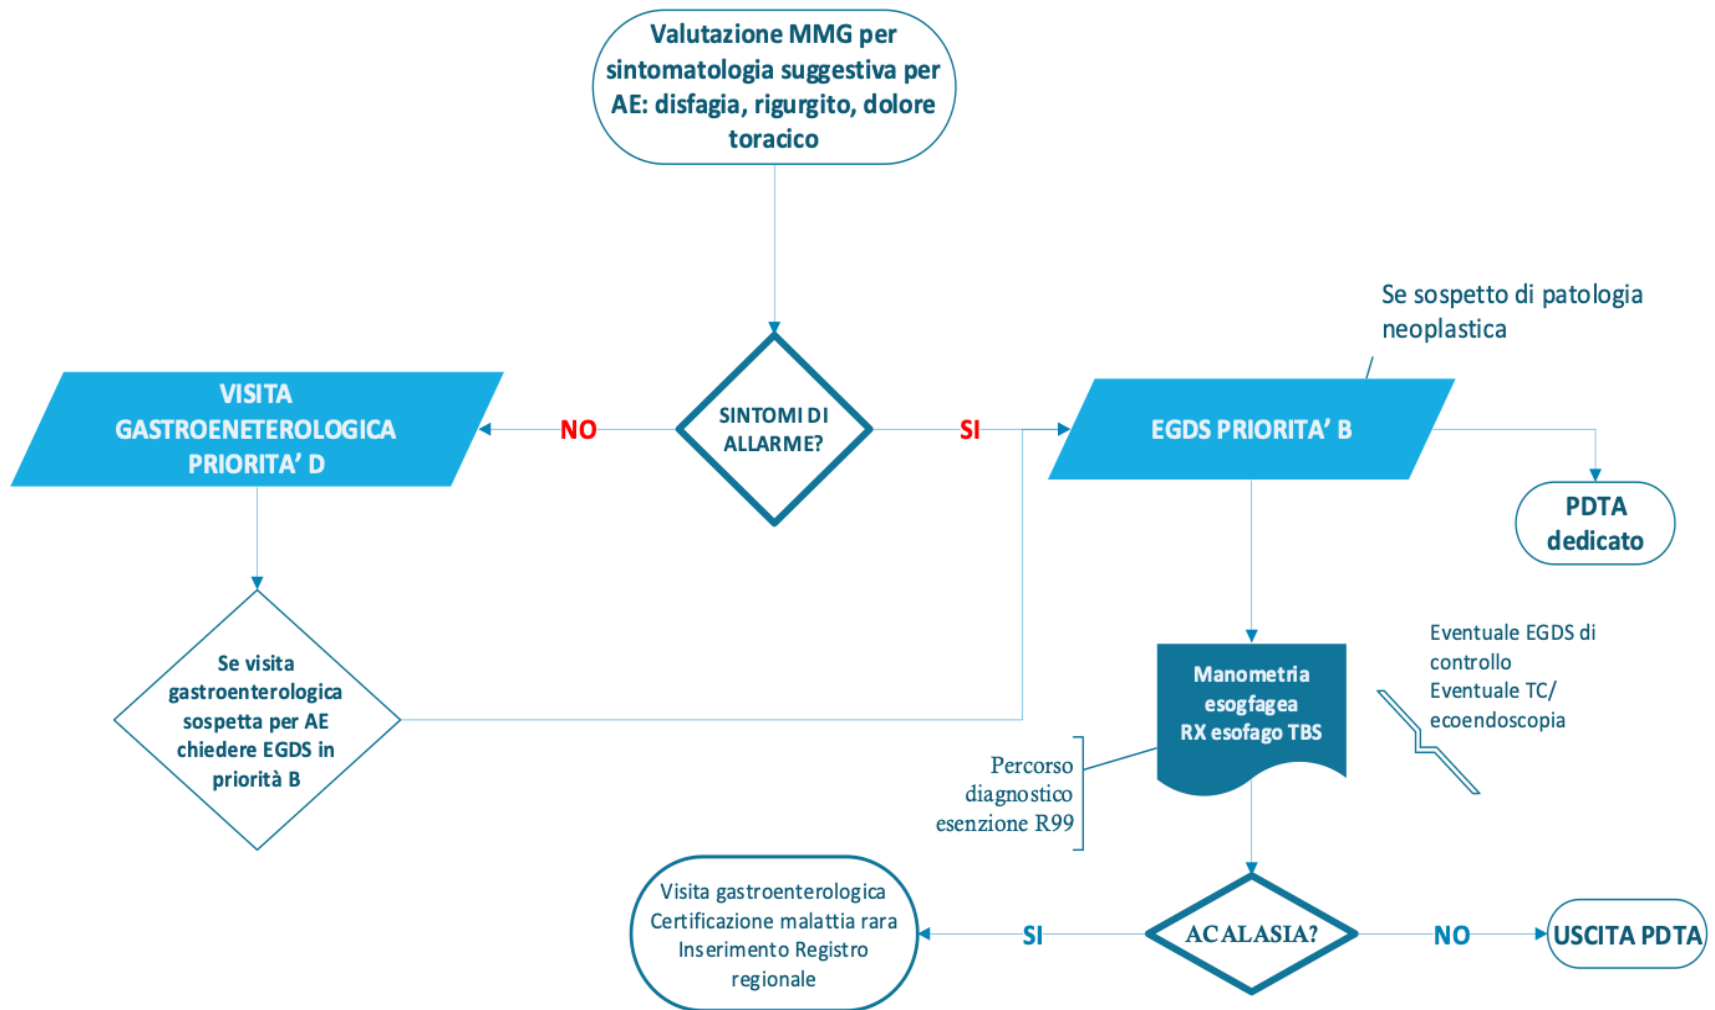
Valutazione MMG per sintomatologia suggestiva per AE: disfagia, rigurgito, dolore toracico

Se sospetto di patologia neoplastica

VISITA GASTROENETEROLOGICA PRIORITA' D

NO

SINTOMI DI ALLARME?

SI

EGDS PRIORITA' B

PDTA dedicato

Se visita gastroenterologica sospetta per AE chiedere EGDS in priorità B

Manometria esogfagea RX esofago TBS

Eventuale EGDS di controllo
Eventuale TC/ ecoendoscopia

Percorso diagnostico esenzione R99

Visita gastroenterologica
Certificazione malattia rara
Inserimento Registro regionale

SI

ACALASIA?

NO

USCITA PDTA